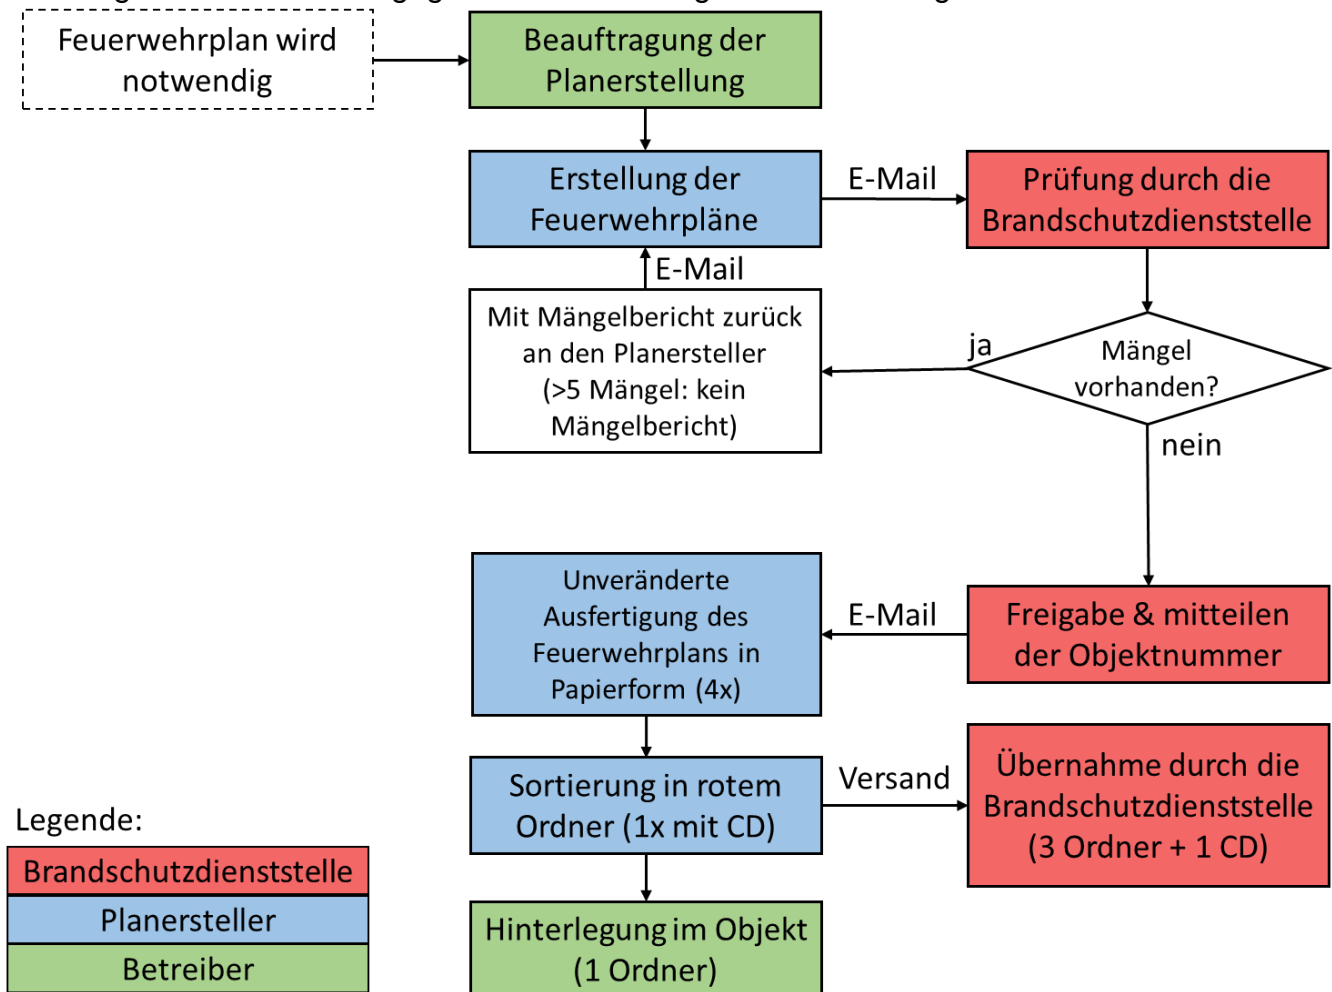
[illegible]

Feuerwehrplan wird notwendig

Beauftragung der Planerstellung

Erstellung der Feuerwehrpläne

E-Mail

Prüfung durch die Brandschutzdienststelle

E-Mail

Mit Mängelbericht zurück an den Planersteller (>5 Mängel: kein Mängelbericht)

ja

Mängel vorhanden?

nein

Unveränderte Ausfertigung des Feuerwehrplans in Papierform (4x)

E-Mail

Freigabe & mitteilen der Objektnummer

Sortierung in rotem Ordner (1x mit CD)

Versand

Übernahme durch die Brandschutzdienststelle (3 Ordner + 1 CD)

Hinterlegung im Objekt (1 Ordner)

Legende:

Brandschutzdienststelle

Planersteller

Betreiber